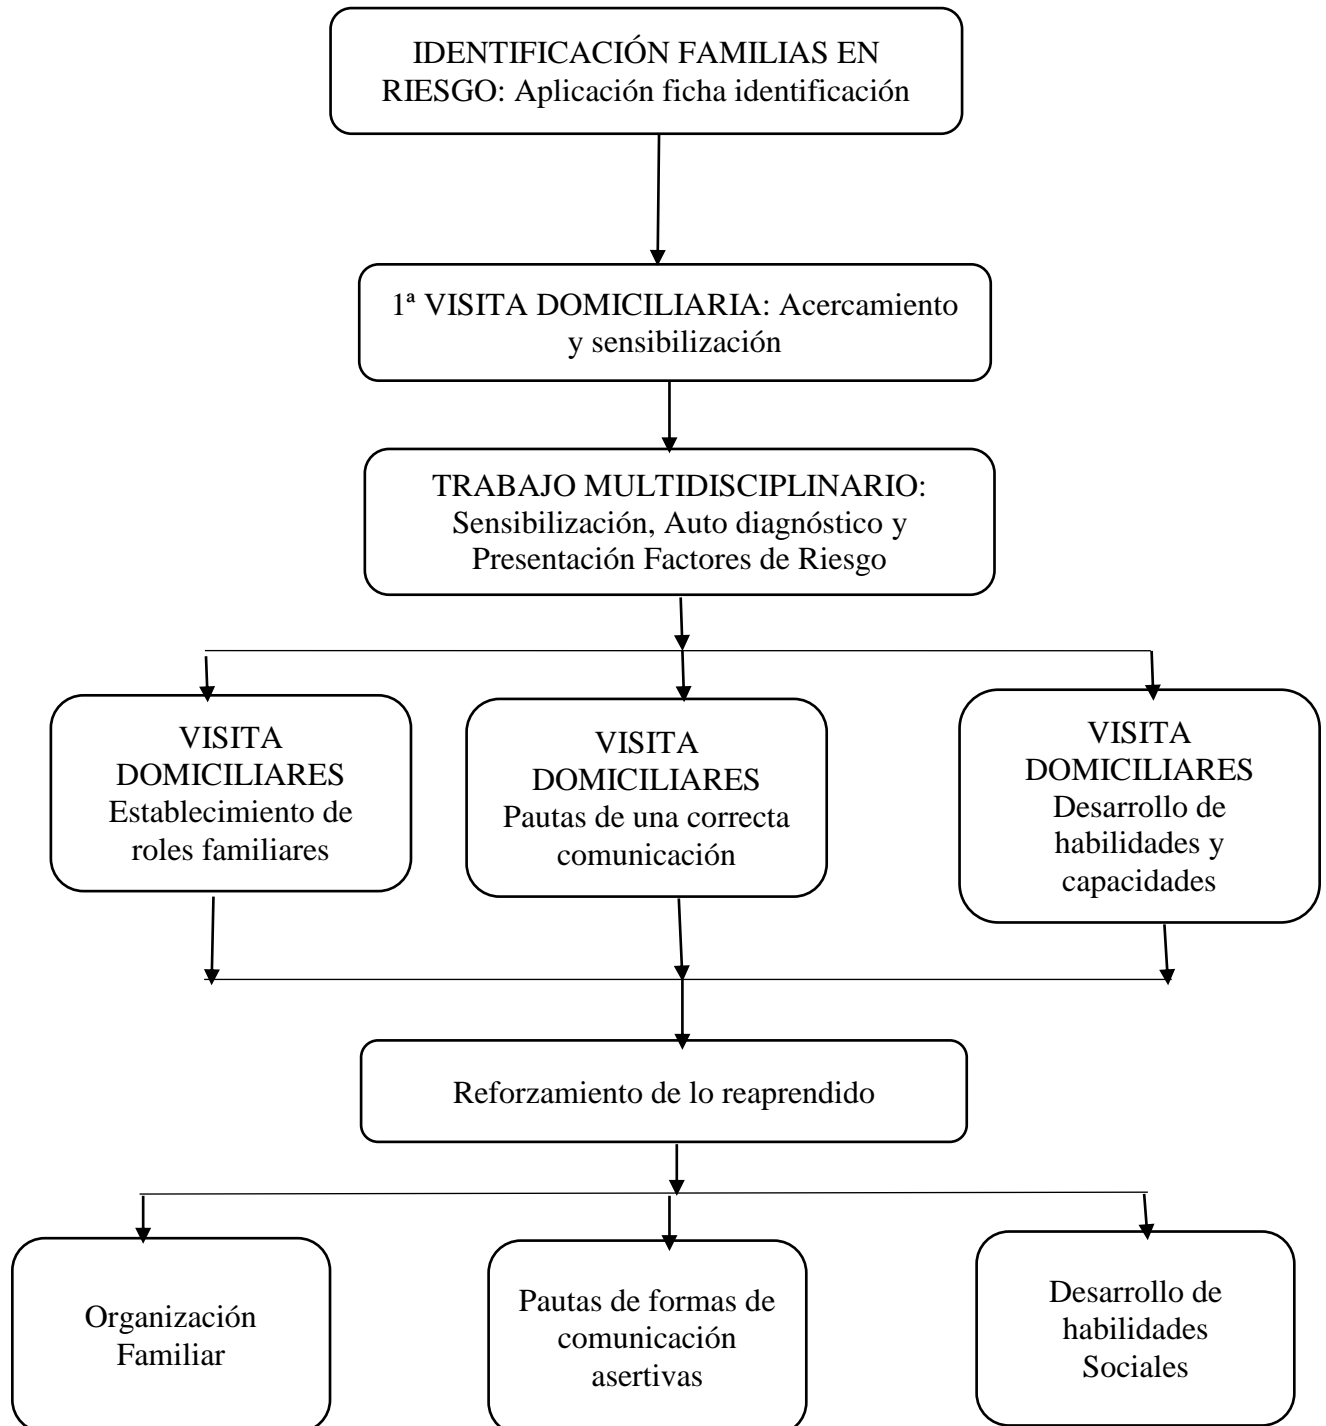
IDENTIFICACIÓN FAMILIAS EN RIESGO: Aplicación ficha identificación

1ª VISITA DOMICILIARIA: Acercamiento y sensibilización

TRABAJO MULTIDISCIPLINARIO: Sensibilización, Auto diagnóstico y Presentación Factores de Riesgo

VISITA DOMICILIARES Establecimiento de roles familiares

VISITA DOMICILIARES Pautas de una correcta comunicación

VISITA DOMICILIARES Desarrollo de habilidades y capacidades

Reforzamiento de lo reaprendido

Organización Familiar

Pautas de formas de comunicación asertivas

Desarrollo de habilidades Sociales